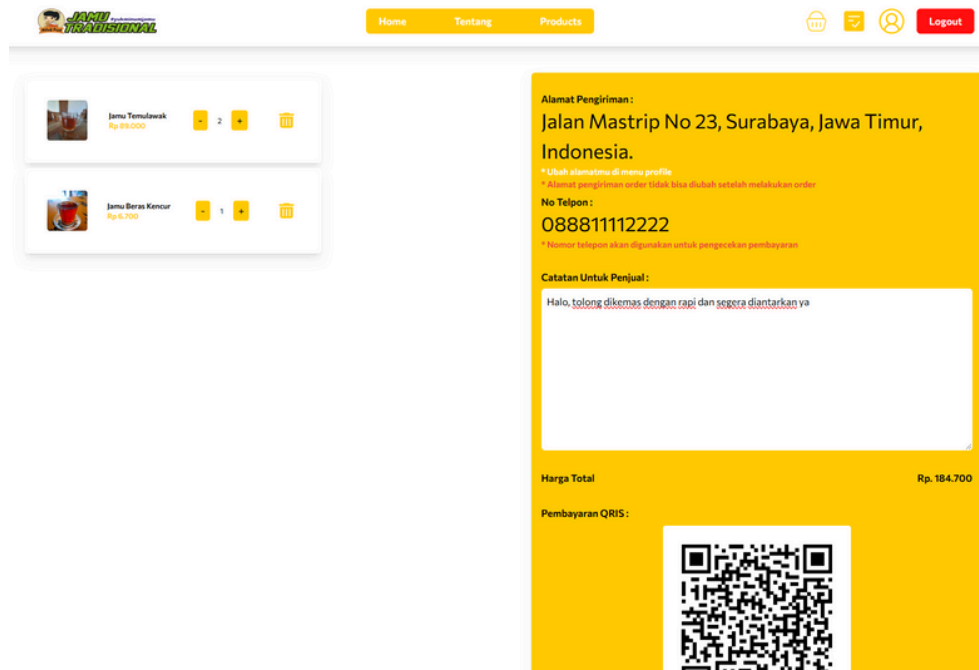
JAMU TRADISIONAL

Home Tentang Products

Logout

Jamu Temulawak
Rp 89.000

- 2 +

Jamu Beras Kencur
Rp 6.700

- 1 +

Alamat Pengiriman :
Jalan Mastrip No 23, Surabaya, Jawa Timur, Indonesia.
* Ubah alamatmu di menu profile
* Alamat pengiriman order tidak bisa diubah setelah melakukan order

No Telpon :
088811112222
* Nomor telepon akan digunakan untuk pengecekan pembayaran

Catatan Untuk Penjual :
Halo, tolong dikemas dengan rapi dan segera diantarkan ya

Harga Total
Rp. 184.700

Pembayaran QRIS :